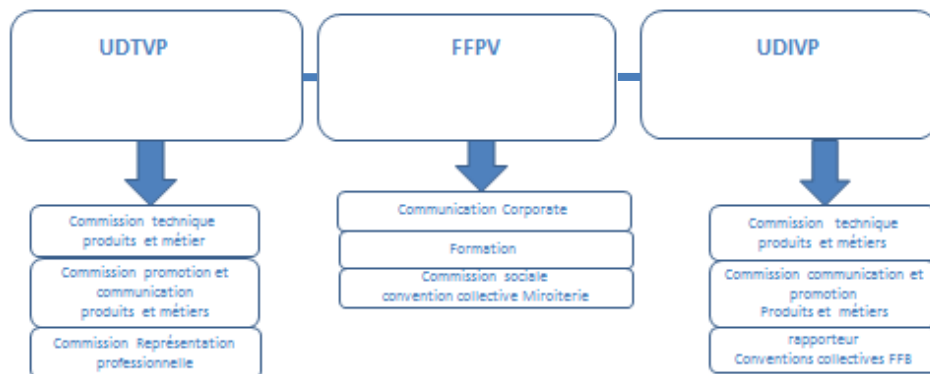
UDTVP

FFPV

UDIVP

Commission technique produits et métier

Commission promotion et communication produits et métiers

Commission Représentation professionnelle

Communication Corporate

Formation

Commission sociale convention collective Miroiterie

Commission technique produits et métiers

Commission communication et promotion Produits et métiers

rapporteur Conventions collectives FFB